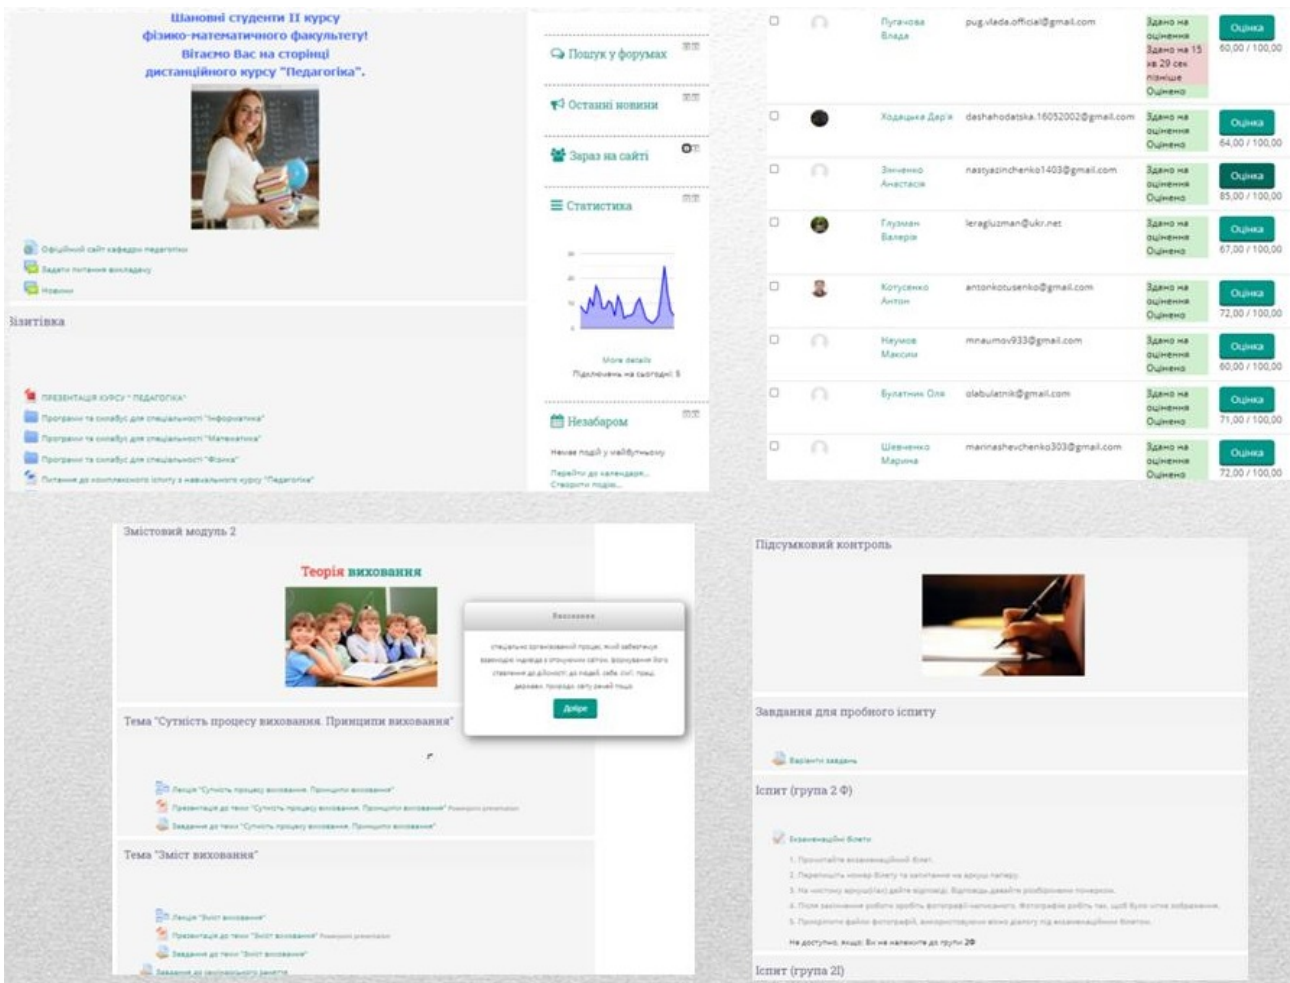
Шановні студенти II курсу фізико-математичного факультету! Вітаємо Вас на сторінці дистанційного курсу "Педагогіка".

Офіційний сайт кафедри педагогіки
Задати питання викладачу
Новини

Візитівка

ПРЕЗЕНТАЦІЯ КУРСУ "ПЕДАГОГІКА"
Програми та силабус для спеціальності "Інформатика"
Програми та силабус для спеціальності "Математика"
Програми та силабус для спеціальності "Фізика"
Питання до комплексного іспиту з навчального курсу "Педагогіка"

Пошук у форумах
Останні новини
Зараз на сайті
Статистика
More details
Підключень на сьогодні: 5
Незабаром
Немає подій у майбутньому
Перейти до календаря...
Створити подію...

| | | Пугачова Влада | pug.vlada.official@gmail.com | Здано на оцінення Здано на 15 хв 29 сек пізніше Оцінено | Оцінка | 60,00 / 100,00 |
|---|---|---|---|---|---|---|
| | | Ходацька Дар'я | dashahodatska.16052002@gmail.com | Здано на оцінення Оцінено | Оцінка | 64,00 / 100,00 |
| | | Зінченко Анастасія | nastyazinchenko1403@gmail.com | Здано на оцінення Оцінено | Оцінка | 85,00 / 100,00 |
| | | Глузман Валерія | leragluzman@ukr.net | Здано на оцінення Оцінено | Оцінка | 67,00 / 100,00 |
| | | Котусенко Антон | antonkotusenko@gmail.com | Здано на оцінення Оцінено | Оцінка | 72,00 / 100,00 |
| | | Неумов Максим | mnaumov933@gmail.com | Здано на оцінення Оцінено | Оцінка | 60,00 / 100,00 |
| | | Булатник Оля | olabulatnik@gmail.com | Здано на оцінення Оцінено | Оцінка | 71,00 / 100,00 |
| | | Шевченко Марина | marinashevchenko303@gmail.com | Здано на оцінення Оцінено | Оцінка | 72,00 / 100,00 |

Змістовий модуль 2

Теорія виховання

Виховання
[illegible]
Добре

Тема "Сутність процесу виховання. Принципи виховання"
Лекція "Сутність процесу виховання. Принципи виховання"
Презентація до теми "Сутність процесу виховання. Принципи виховання" Powerpoint presentation
Завдання до теми "Сутність процесу виховання. Принципи виховання"

Тема "Зміст виховання"
Лекція "Зміст виховання"
Презентація до теми "Зміст виховання" Powerpoint presentation
Завдання до теми "Зміст виховання"
Завдання до семінарського заняття

Підсумковий контроль

Завдання для пробного іспиту
Варіанти завдань

Іспит (група 2 Ф)
Екзаменаційні білети
1. Прочитайте екзаменаційний білет.
2. Перепишіть номер білету та запитання на аркуш паперу.
3. На чистому аркуші(ах) дайте відповіді. Відповідь давайте розгорнуто почерком.
4. Після закінчення роботи зробіть фотографії написаного. Фотографію робіть так, щоб було чітке зображення.
5. Прикріпіть файли фотографій, використовуючи вікно діалогу під екзаменаційними білетами.
Не доступно, якщо: Ви не належите до групи 2Ф

Іспит (група 2І)